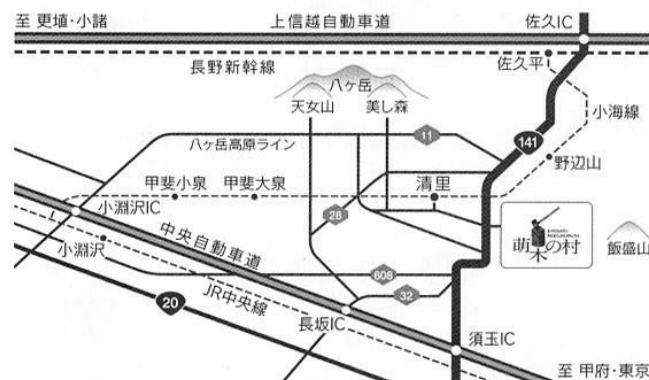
至 更埴·小諸

上信越自動車道

佐久IC

長野新幹線

佐久平

八ヶ岳

天女山

美し森

小海線

八ヶ岳高原ライン

11

141

野辺山

甲斐小泉

甲斐大泉

清里

小淵沢IC

28

萌木の村

飯盛山

中央自動車道

小淵沢

608

32

JR中央線

20

長坂IC

須玉IC

至 甲府·東京